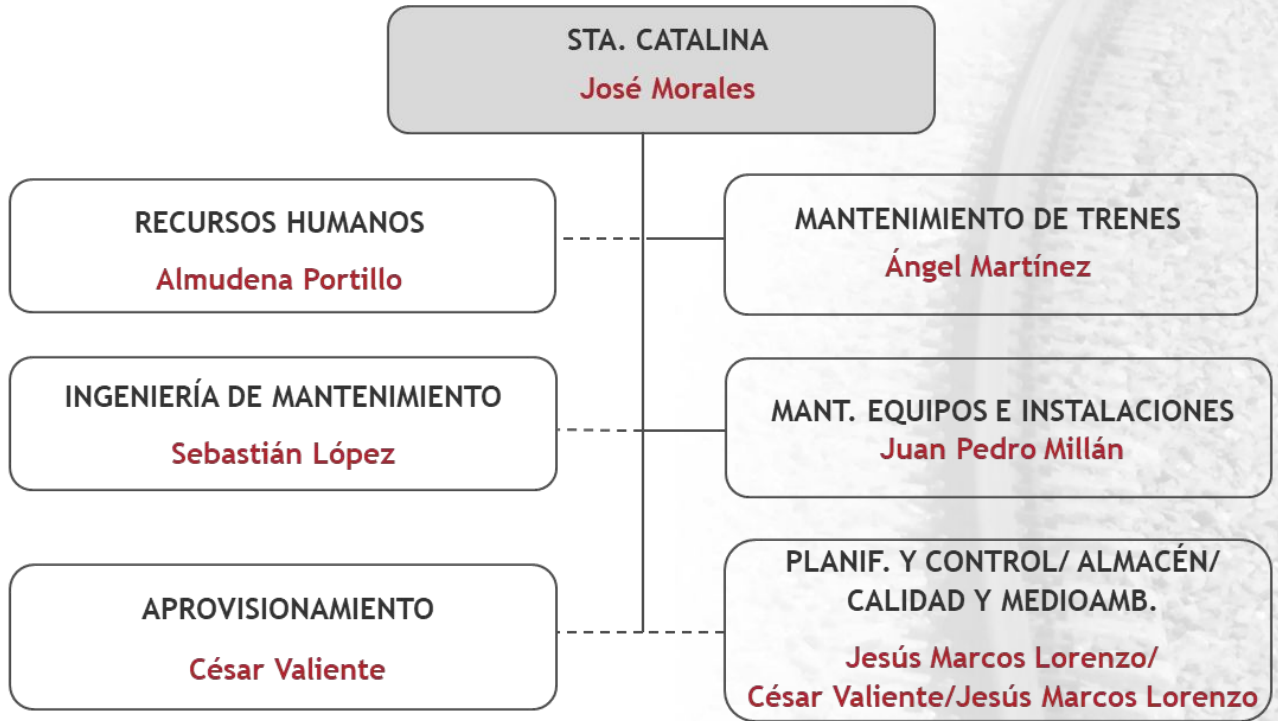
STA. CATALINA
José Morales

RECURSOS HUMANOS
Almudena Portillo

MANTENIMIENTO DE TRENES
Ángel Martínez

INGENIERÍA DE MANTENIMIENTO
Sebastián López

MANT. EQUIPOS E INSTALACIONES
Juan Pedro Millán

APROVISIONAMIENTO
César Valiente

PLANIF. Y CONTROL/ ALMACÉN/ CALIDAD Y MEDIOAMB.
Jesús Marcos Lorenzo/ César Valiente/Jesús Marcos Lorenzo